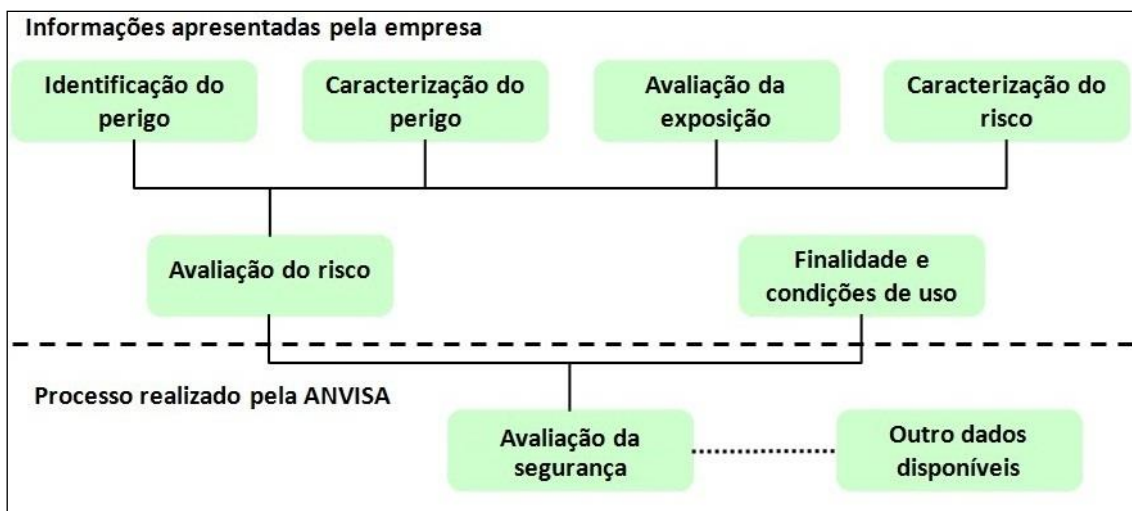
Informações apresentadas pela empresa

Identificação do perigo

Caracterização do perigo

Avaliação da exposição

Caracterização do risco

Avaliação do risco

Finalidade e condições de uso

Processo realizado pela ANVISA

Avaliação da segurança

Outro dados disponíveis